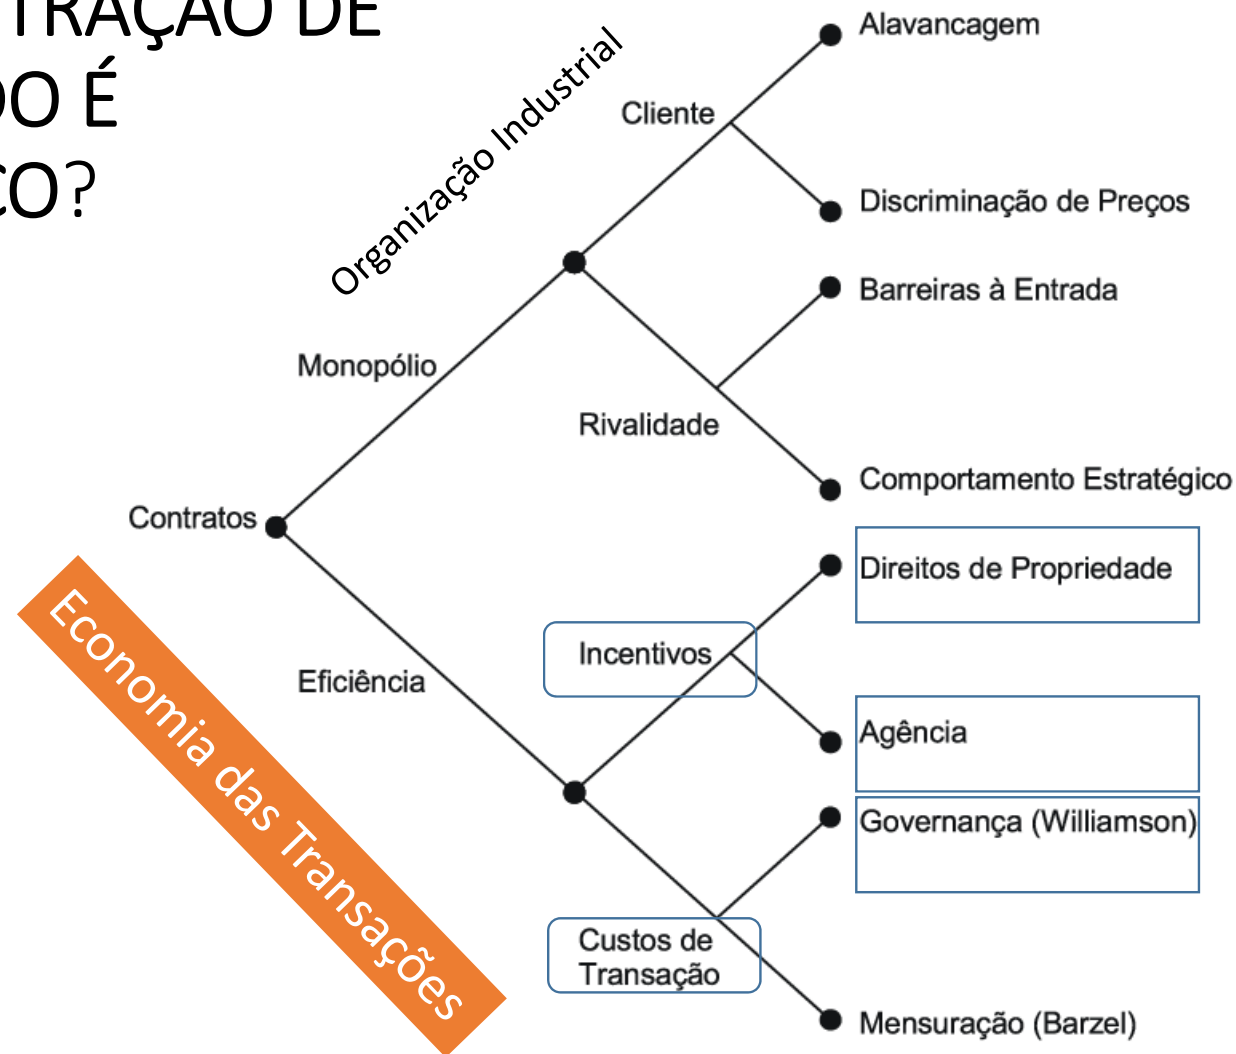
TRAÇÃO DE
DO É
CO?

Organização Industrial

Contratos
Monopólio
Cliente
Alavancagem
Discriminação de Preços
Rivalidade
Barreiras à Entrada
Comportamento Estratégico
Eficiência
Incentivos
Direitos de Propriedade
Agência
Custos de Transação
Governança (Williamson)
Mensuração (Barzel)

Economia das Transações